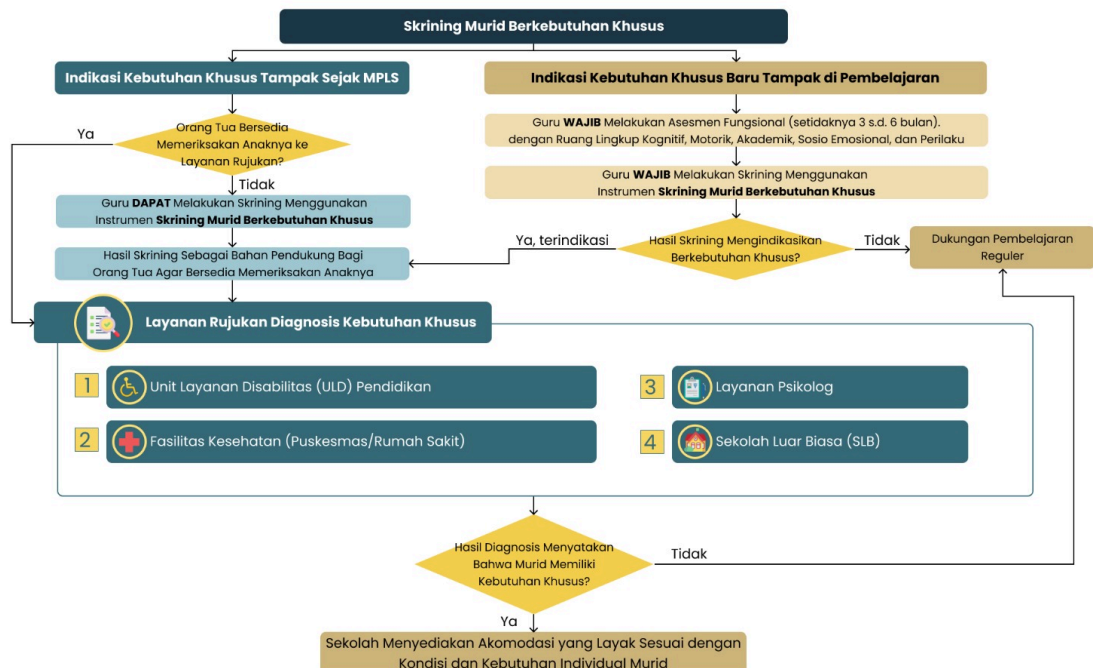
Skrining Murid Berkebutuhan Khusus

Indikasi Kebutuhan Khusus Tampak Sejak MPLS

Ya

Orang Tua Bersedia Memeriksakan Anaknya ke Layanan Rujukan?

Tidak

Guru DAPAT Melakukan Skrining Menggunakan Instrumen Skrining Murid Berkebutuhan Khusus

Hasil Skrining Sebagai Bahan Pendukung Bagi Orang Tua Agar Bersedia Memeriksakan Anaknya

Indikasi Kebutuhan Khusus Baru Tampak di Pembelajaran

Guru WAJIB Melakukan Asesmen Fungsional (setidaknya 3 s.d. 6 bulan). dengan Ruang Lingkup Kognitif, Motorik, Akademik, Sosio Emosional, dan Perilaku

Guru WAJIB Melakukan Skrining Menggunakan Instrumen Skrining Murid Berkebutuhan Khusus

Ya, terindikasi

Hasil Skrining Mengindikasikan Berkebutuhan Khusus?

Tidak

Dukungan Pembelajaran Reguler

Layanan Rujukan Diagnosis Kebutuhan Khusus

1 Unit Layanan Disabilitas (ULD) Pendidikan

2 Fasilitas Kesehatan (Puskesmas/Rumah Sakit)

3 Layanan Psikolog

4 Sekolah Luar Biasa (SLB)

Hasil Diagnosis Menyatakan Bahwa Murid Memiliki Kebutuhan Khusus?

Tidak

Ya

Sekolah Menyediakan Akomodasi yang Layak Sesuai dengan Kondisi dan Kebutuhan Individual Murid